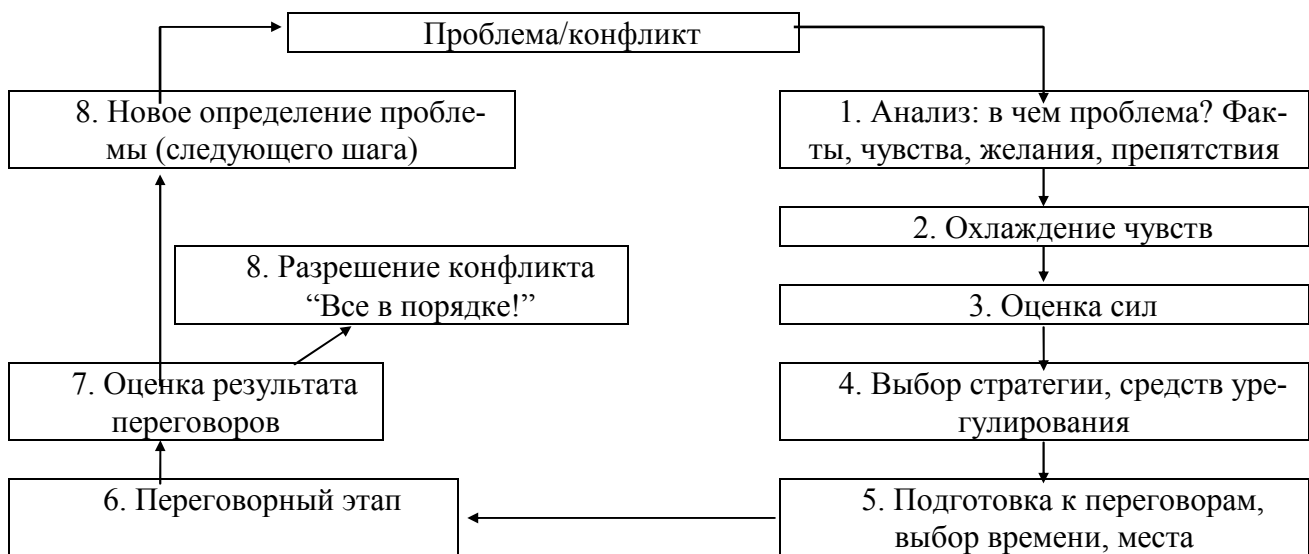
Проблема/конфликт

1. Анализ: в чем проблема? Факты, чувства, желания, препятствия

2. Охлаждение чувств

3. Оценка сил

4. Выбор стратегии, средств урегулирования

5. Подготовка к переговорам, выбор времени, места

6. Переговорный этап

7. Оценка результата переговоров

8. Разрешение конфликта “Все в порядке!”

8. Новое определение проблемы (следующего шага)